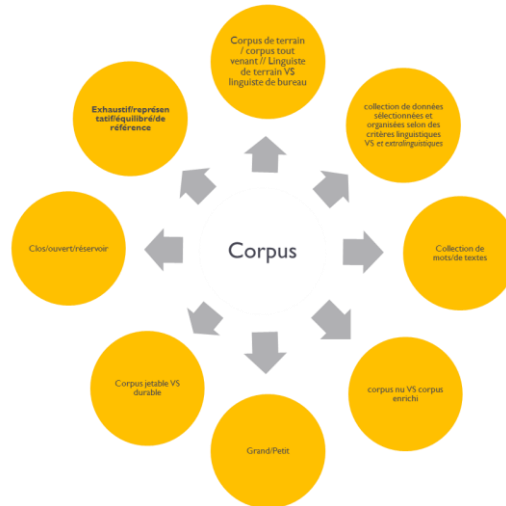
Corpus

Corpus de terrain / corpus tout venant // Linguiste de terrain VS linguiste de bureau

collection de données sélectionnées et organisées selon des critères linguistiques VS et extralinguistiques

Collection de mots/de textes

corpus nu VS corpus enrichi

Grand/Petit

Corpus jetable VS durable

Clos/ouvert/réservoir

Exhaustif/représentatif/équilibré/de référence